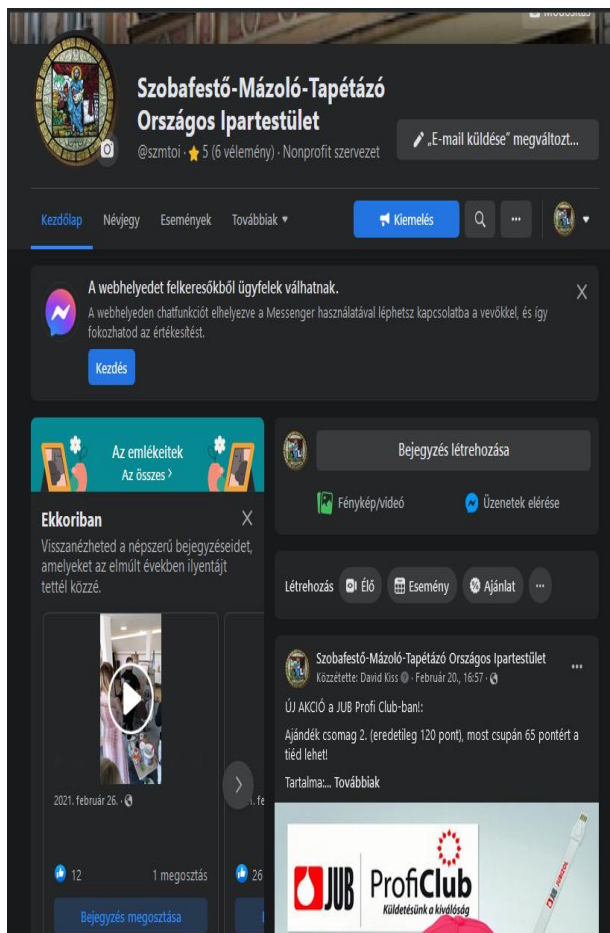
Módosítás

Szobafestő-Mázoló-Tapétázó Országos Ipartestület

@szmtoi · 5 (6 vélemény) · Nonprofit szervezet

„E-mail küldése" megváltozt...

Kezdőlap Névjegy Események Továbbiak

Kiemelés

A webhelyedet felkeresőkből ügyfelek válhatnak.

A webhelyeden chatfunkciót elhelyezve a Messenger használatával léphetsz kapcsolatba a vevőkkel, és így fokozhatod az értékesítést.

Kezdés

X

Az emlékeitek
Az összes ›

Ekkoriban

X

Visszanézheted a népszerű bejegyzéseidet, amelyeket az elmúlt években ilyentájt tettél közzé.

2021. február 26. ·

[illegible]. fe

12

1 megosztás

26

Bejegyzés megosztása

Bejegyzés létrehozása

Fénykép/videó

Üzenetek elérése

Létrehozás Élő Esemény Ajánlat ···

Szobafestő-Mázoló-Tapétázó Országos Ipartestület
Közzétette: David Kiss · Február 20., 16:57 ·

ÚJ AKCIÓ a JUB Profi Club-ban!:

Ajándék csomag 2. (eredetileg 120 pont), most csupán 65 pontért a tiéd lehet!

Tartalma:... Továbbiak

JUB ProfiClub
Küldetésünk a kiválóság